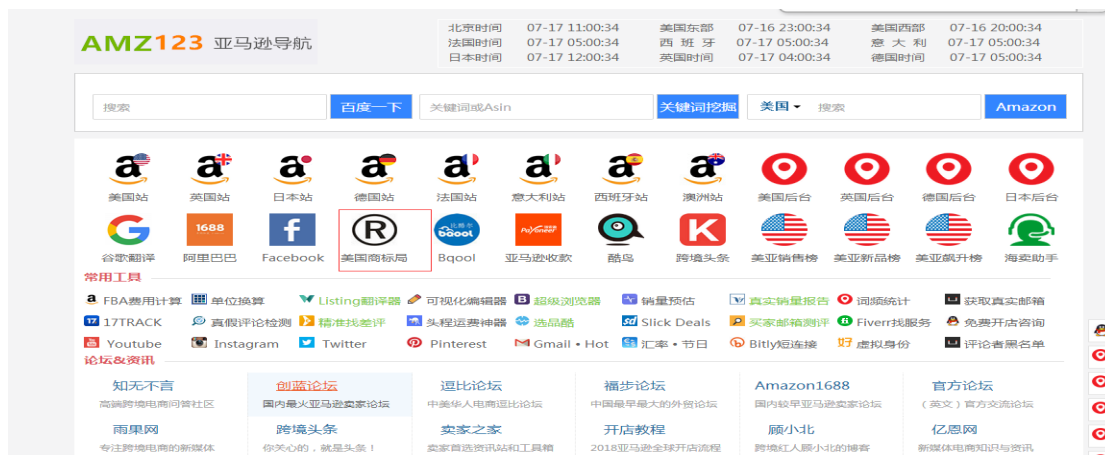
AMZ123 亚马逊导航

北京时间 07-17 11:00:34 美国东部 07-16 23:00:34 美国西部 07-16 20:00:34
法国时间 07-17 05:00:34 西班牙 07-17 05:00:34 意大利 07-17 05:00:34
日本时间 07-17 12:00:34 英国时间 07-17 04:00:34 德国时间 07-17 05:00:34

搜索 百度一下 关键词或Asin 关键词挖掘 美国 搜索 Amazon

美国站 英国站 日本站 德国站 法国站 意大利站 西班牙站 澳洲站 美国后台 英国后台 德国后台 日本后台
谷歌翻译 阿里巴巴 Facebook 美国商标局 Bqool 亚马逊收款 酷鸟 跨境头条 美亚销售榜 美亚新品榜 美亚飙升榜 海卖助手

常用工具
FBA费用计算 单位换算 Listing翻译器 可视化编辑器 超级浏览器 销量预估 真实销量报告 词频统计 获取真实邮箱
17TRACK 真假评论检测 精准找差评 头程运费神器 选品酷 Slick Deals 买家邮箱测评 Fiverr找服务 免费开店咨询
Youtube Instagram Twitter Pinterest Gmail • Hot 汇率 • 节日 Bitly短连接 虚拟身份 评论者黑名单

论坛&资讯
知无不言 高端跨境电商问答社区
创蓝论坛 国内最火亚马逊卖家论坛
逗比论坛 中美华人电商逗比论坛
福步论坛 中国最早最大的外贸论坛
Amazon1688 国内较早亚马逊卖家论坛
官方论坛 （英文）官方交流论坛
雨果网 专注跨境电商的新媒体
跨境头条 你关心的，就是头条！
卖家之家 卖家首选资讯站和工具箱
开店教程 2018亚马逊全球开店流程
顾小北 跨境红人顾小北的博客
亿恩网 新媒体电商知识与资讯